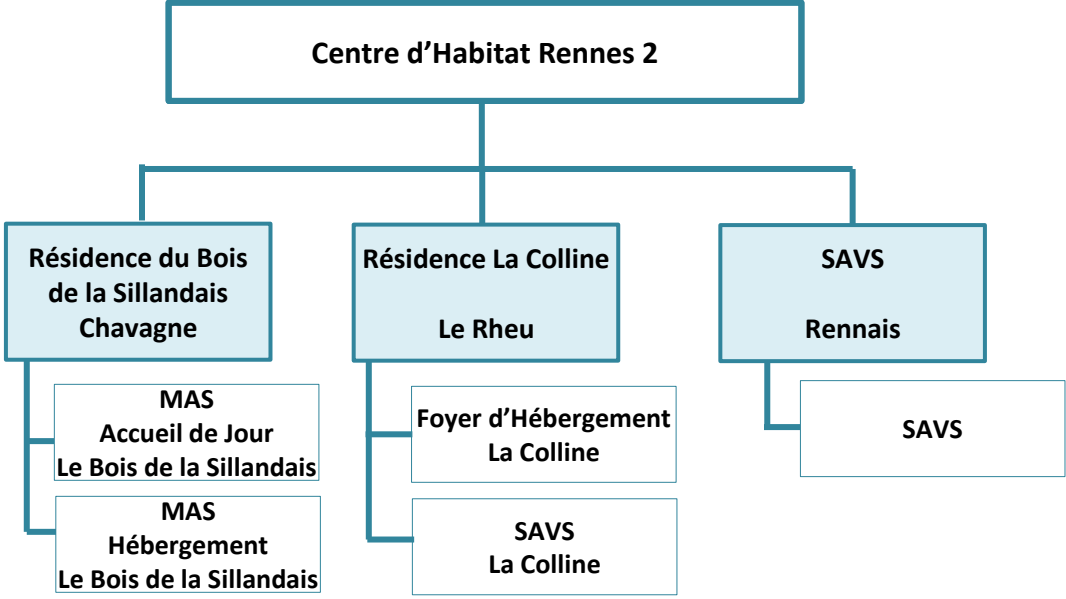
Centre d’Habitat Rennes 2

Résidence du Bois de la Sillandais Chavagne

MAS
Accueil de Jour
Le Bois de la Sillandais

MAS
Hébergement
Le Bois de la Sillandais

Résidence La Colline

Le Rheu

Foyer d’Hébergement
La Colline

SAVS
La Colline

SAVS

Rennais

SAVS